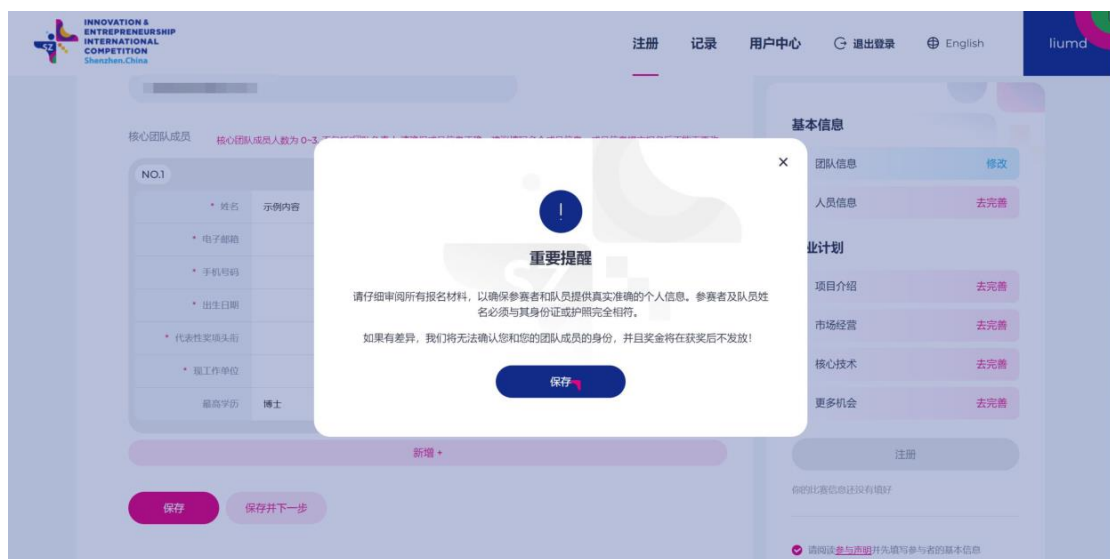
INNOVATION & ENTREPRENEURSHIP INTERNATIONAL COMPETITION
Shenzhen.China

注册 记录 用户中心 退出登录 English liumd

核心团队成员 核心团队成员人数为 0-3 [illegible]

NO.1

* 姓名 示例内容
* 电子邮箱
* 手机号码
* 出生日期
* 代表性荣誉头衔
* 现工作单位
最高学历 博士

新增 +

保存 保存并下一步

基本信息
团队信息 修改
人员信息 去完善
业计划
项目介绍 去完善
市场经营 去完善
核心技术 去完善
更多机会 去完善

注册

你的比赛信息还没有填好

请阅读参与声明并先填写参与者的基本信息

×

!

重要提醒

请仔细审阅所有报名材料，以确保参赛者和队员提供真实准确的个人信息。参赛者及队员姓名必须与其身份证或护照完全相符。

如果有差异，我们将无法确认您和您的团队成员的身份，并且奖金将在获奖后不发放！

保存